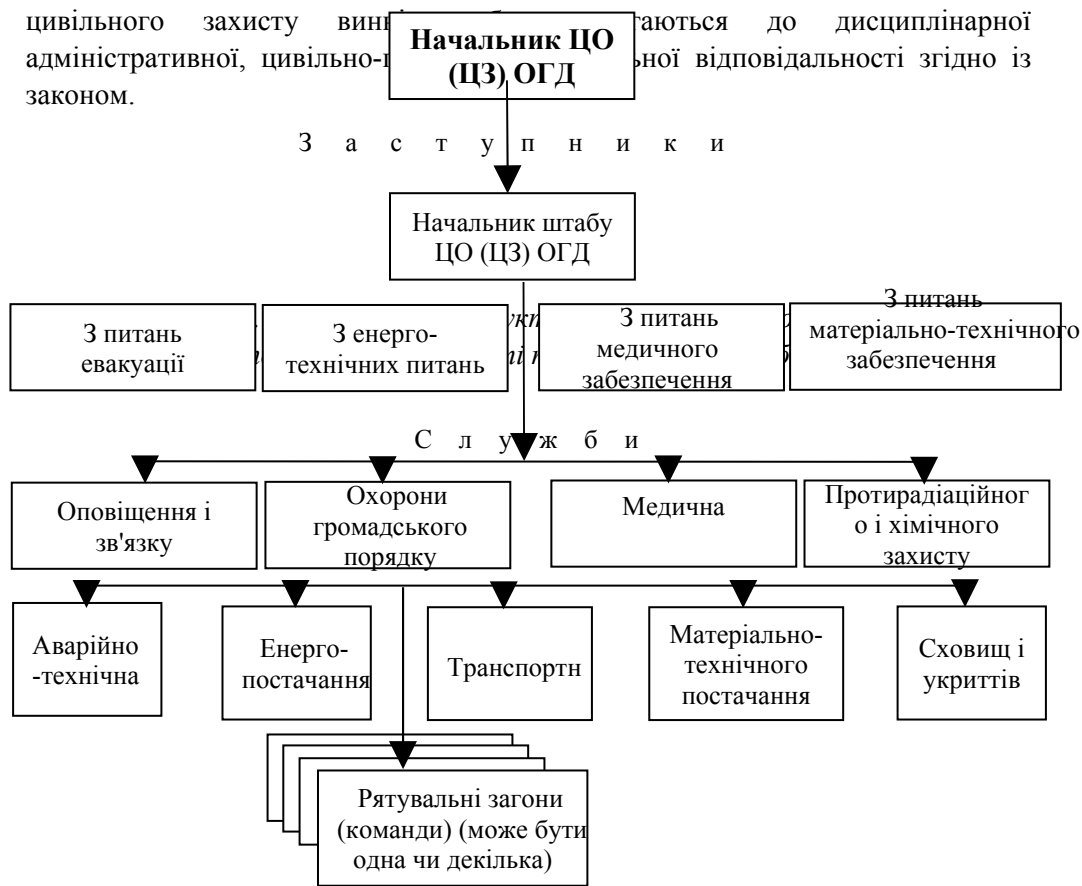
цивільного захисту винні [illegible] гаються до дисциплінарної адміністративної, цивільно-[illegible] ьної відповідальності згідно із законом.

Начальник ЦО (ЦЗ) ОГД

З а с т у п н и к и

Начальник штабу ЦО (ЦЗ) ОГД

З питань евакуації

З енерго-технічних питань

З питань медичного забезпечення

З питань матеріально-технічного забезпечення

С л у ж б и

Оповіщення і зв'язку

Охорони громадського порядку

Медична

Протирадіаційного і хімічного захисту

Аварійно -технічна

Енерго-постачання

Транспортн

Матеріально-технічного постачання

Сховищ і укриттів

Рятувальні загони (команди) (може бути одна чи декілька)